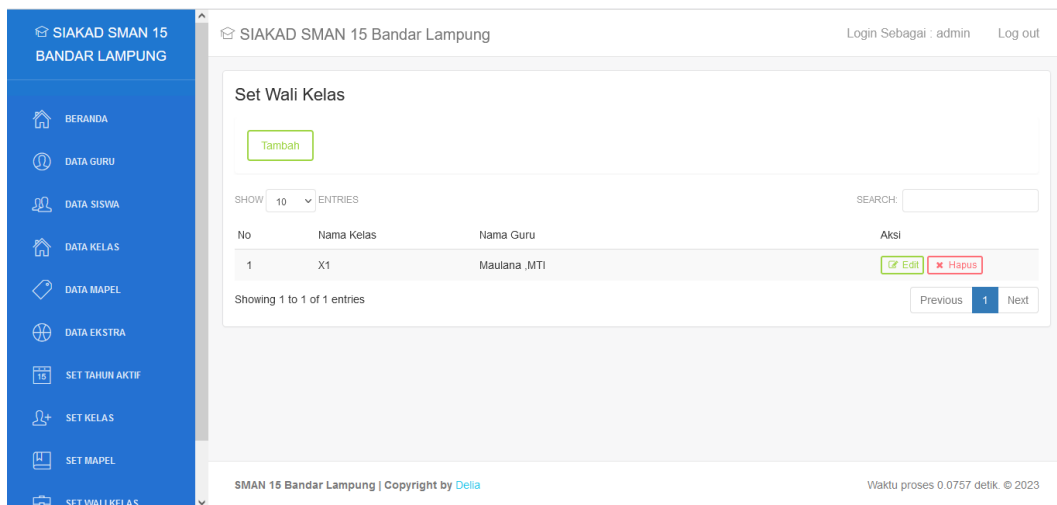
SIAKAD SMAN 15 BANDAR LAMPUNG

BERANDA
DATA GURU
DATA SISWA
DATA KELAS
DATA MAPEL
DATA EKSTRA
15 SET TAHUN AKTIF
SET KELAS
SET MAPEL
SET WALI KELAS

SIAKAD SMAN 15 Bandar Lampung

Login Sebagai : admin Log out

Set Wali Kelas

Tambah

SHOW 10 ENTRIES

SEARCH:

| No | Nama Kelas | Nama Guru | Aksi |
|---|---|---|---|
| 1 | X1 | Maulana ,MTI | Edit ✖ Hapus |

Showing 1 to 1 of 1 entries

Previous 1 Next

SMAN 15 Bandar Lampung | Copyright by Delia

Waktu proses 0.0757 detik. © 2023